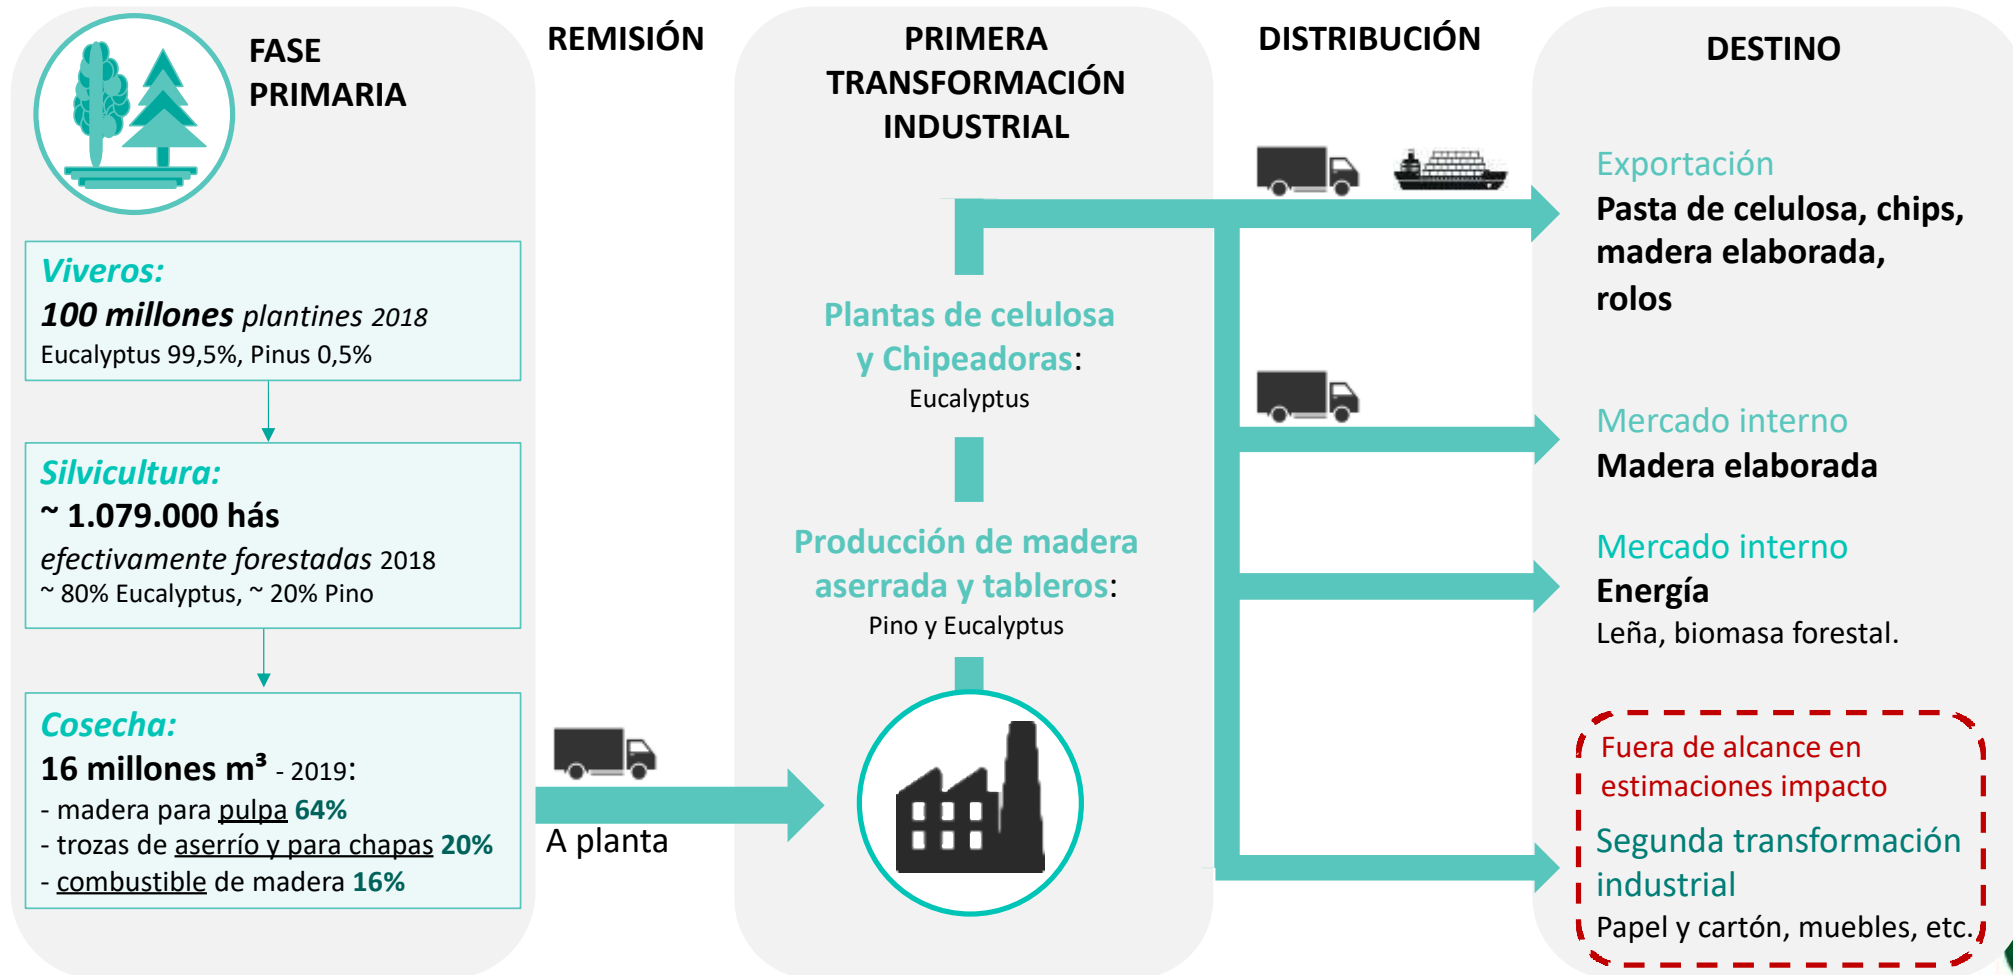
FASE PRIMARIA

Viveros:
100 millones plantines 2018
Eucalyptus 99,5%, Pinus 0,5%

Silvicultura:
~ 1.079.000 hás
efectivamente forestadas 2018
~ 80% Eucalyptus, ~ 20% Pino

Cosecha:
16 millones m³ - 2019:
- madera para pulpa 64%
- trozas de aserrío y para chapas 20%
- combustible de madera 16%

REMISIÓN

A planta

PRIMERA TRANSFORMACIÓN INDUSTRIAL

Plantas de celulosa y Chipeadoras:
Eucalyptus

Producción de madera aserrada y tableros:
Pino y Eucalyptus

DISTRIBUCIÓN

DESTINO

Exportación
Pasta de celulosa, chips, madera elaborada, rolos

Mercado interno
Madera elaborada

Mercado interno
Energía
Leña, biomasa forestal.

Fuera de alcance en estimaciones impacto
Segunda transformación industrial
Papel y cartón, muebles, etc.